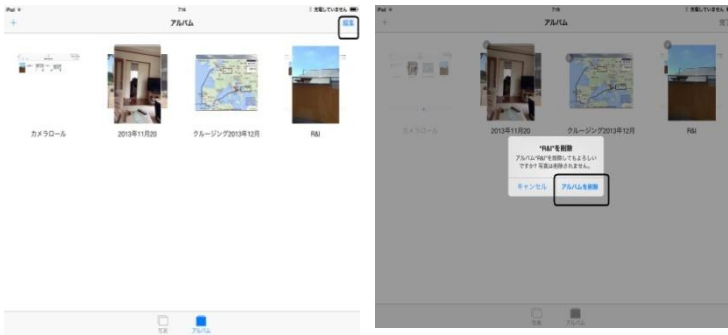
iPad
7:16
充電していません
+
アルバム
編集
カメラロール
2013年11月20
クルージング2013年12月
R&I
写真
アルバム

iPad
7:16
充電していません
+
アルバム
完了
カメラロール
2013年11月20
クルージング2013年12月
R&I
"R&I"を削除
アルバム"R&I"を削除してもよろしいですか? 写真は削除されません。
キャンセル
アルバムを削除
写真
アルバム